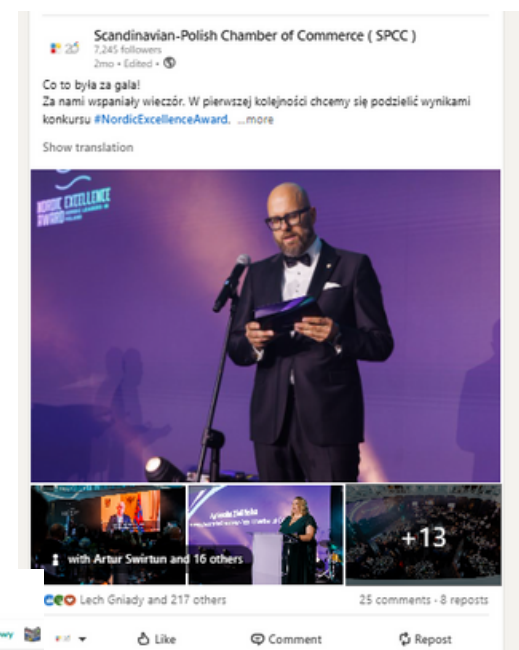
Scandinavian-Polish Chamber of Commerce ( SPCC )
7,245 followers
2mo • Edited •

Co to była za gala!
Za nami wspaniały wieczór. W pierwszej kolejności chcemy się podzielić wynikami konkursu #NordicExcellenceAward. ...more

Show translation

NORDIC EXCELLENCE AWARD

with Artur Swirtun and 16 others

+13

Lech Gniady and 217 others
25 comments • 8 reposts

Like
Comment
Repost